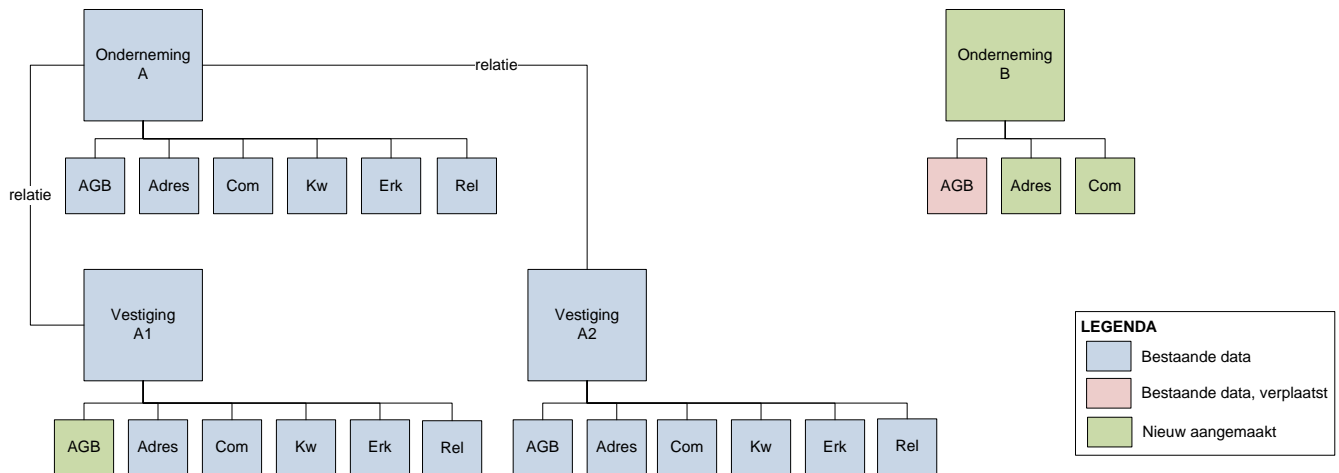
Onderneming A

relatie

relatie

AGB Adres Com Kw Erk Rel

Onderneming B

AGB Adres Com

Vestiging A1

AGB Adres Com Kw Erk Rel

Vestiging A2

AGB Adres Com Kw Erk Rel

LEGENDA
Bestaande data
Bestaande data, verplaatst
Nieuw aangemaakt